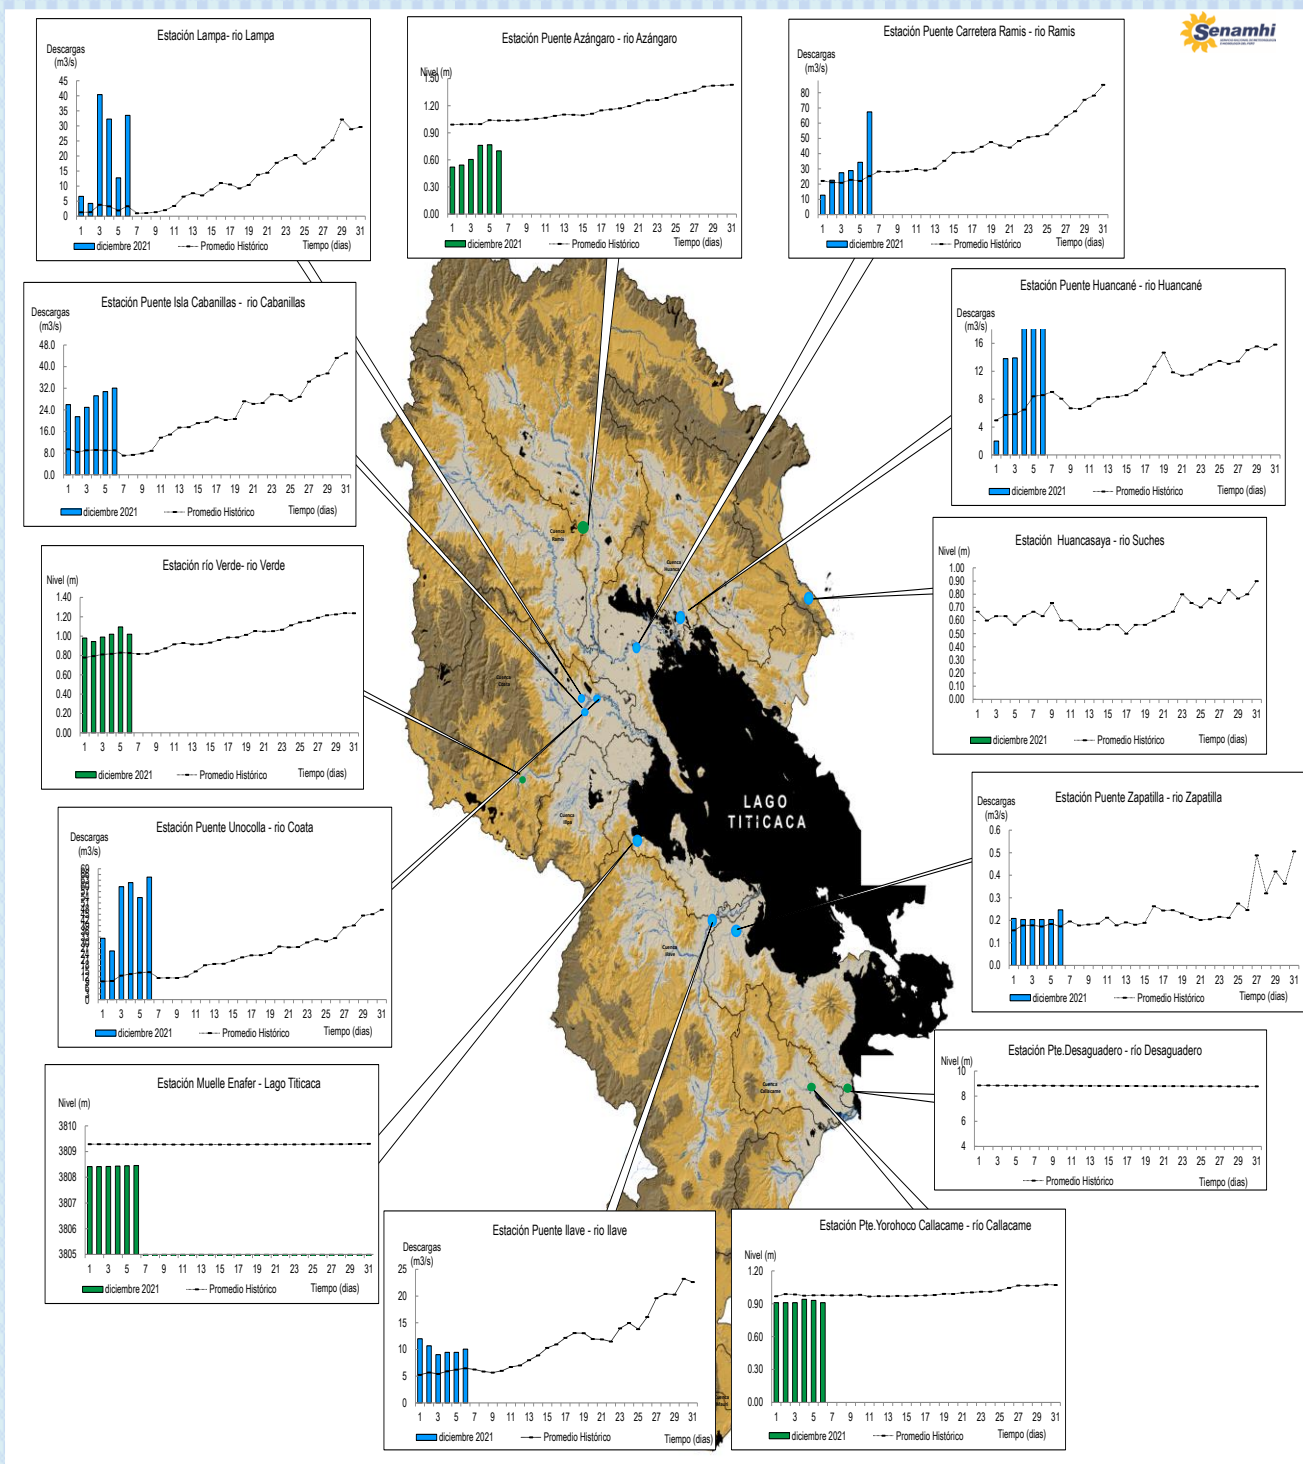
Senamhi

Estación Lampa- rio Lampa
Descargas (m3/s)
45 40 35 30 25 20 15 10 5 0
1 3 5 7 9 11 13 15 17 19 21 23 25 27 29 31
diciembre 2021 Promedio Histórico Tiempo (dias)

Estación Puente Azángaro - rio Azángaro
Nivel (m)
1.50 1.20 0.90 0.60 0.30 0.00
1 3 5 7 9 11 13 15 17 19 21 23 25 27 29 31
diciembre 2021 Promedio Histórico Tiempo (dias)

Estación Puente Carretera Ramis - rio Ramis
Descargas (m3/s)
80 70 60 50 40 30 20 10 0
1 3 5 7 9 11 13 15 17 19 21 23 25 27 29 31
diciembre 2021 Promedio Histórico Tiempo (dias)

Estación Puente Isla Cabanillas - rio Cabanillas
Descargas (m3/s)
48.0 40.0 32.0 24.0 16.0 8.0 0.0
1 3 5 7 9 11 13 15 17 19 21 23 25 27 29 31
diciembre 2021 Promedio Histórico Tiempo (dias)

Estación Puente Huancané - rio Huancané
Descargas (m3/s)
16 12 8 4 0
1 3 5 7 9 11 13 15 17 19 21 23 25 27 29 31
diciembre 2021 Promedio Histórico Tiempo (dias)

Estación río Verde- rio Verde
Nivel (m)
1.40 1.20 1.00 0.80 0.60 0.40 0.20 0.00
1 3 5 7 9 11 13 15 17 19 21 23 25 27 29 31
diciembre 2021 Promedio Histórico Tiempo (dias)

Estación Huancasaya - rio Suches
Nivel (m)
1.00 0.90 0.80 0.70 0.60 0.50 0.40 0.30 0.20 0.10 0.00
1 3 5 7 9 11 13 15 17 19 21 23 25 27 29 31
diciembre 2021 Promedio Histórico Tiempo (dias)

LAGO TITICACA

Estación Puente Unocolla - rio Coata
Descargas (m3/s)
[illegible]
1 3 5 7 9 11 13 15 17 19 21 23 25 27 29 31
diciembre 2021 Promedio Histórico Tiempo (dias)

Estación Puente Zapatilla - rio Zapatilla
Descargas (m3/s)
0.6 0.5 0.4 0.3 0.2 0.1 0.0
1 3 5 7 9 11 13 15 17 19 21 23 25 27 29 31
diciembre 2021 Promedio Histórico Tiempo (dias)

Estación Muelle Enafer - Lago Titicaca
Nivel (m)
3810 3809 3808 3807 3806 3805
1 3 5 7 9 11 13 15 17 19 21 23 25 27 29 31
diciembre 2021 Promedio Histórico Tiempo (dias)

Estación Pte.Desaguadero - rio Desaguadero
Nivel (m)
10 8 6 4
1 3 5 7 9 11 13 15 17 19 21 23 25 27 29 31
Promedio Histórico Tiempo (dias)

Estación Puente Ilave - rio Ilave
Descargas (m3/s)
25 20 15 10 5 0
1 3 5 7 9 11 13 15 17 19 21 23 25 27 29 31
diciembre 2021 Promedio Histórico Tiempo (dias)

Estación Pte.Yorohoco Callacame - rio Callacame
Nivel (m)
1.20 0.90 0.60 0.30 0.00
1 3 5 7 9 11 13 15 17 19 21 23 25 27 29 31
diciembre 2021 Promedio Histórico Tiempo (dias)